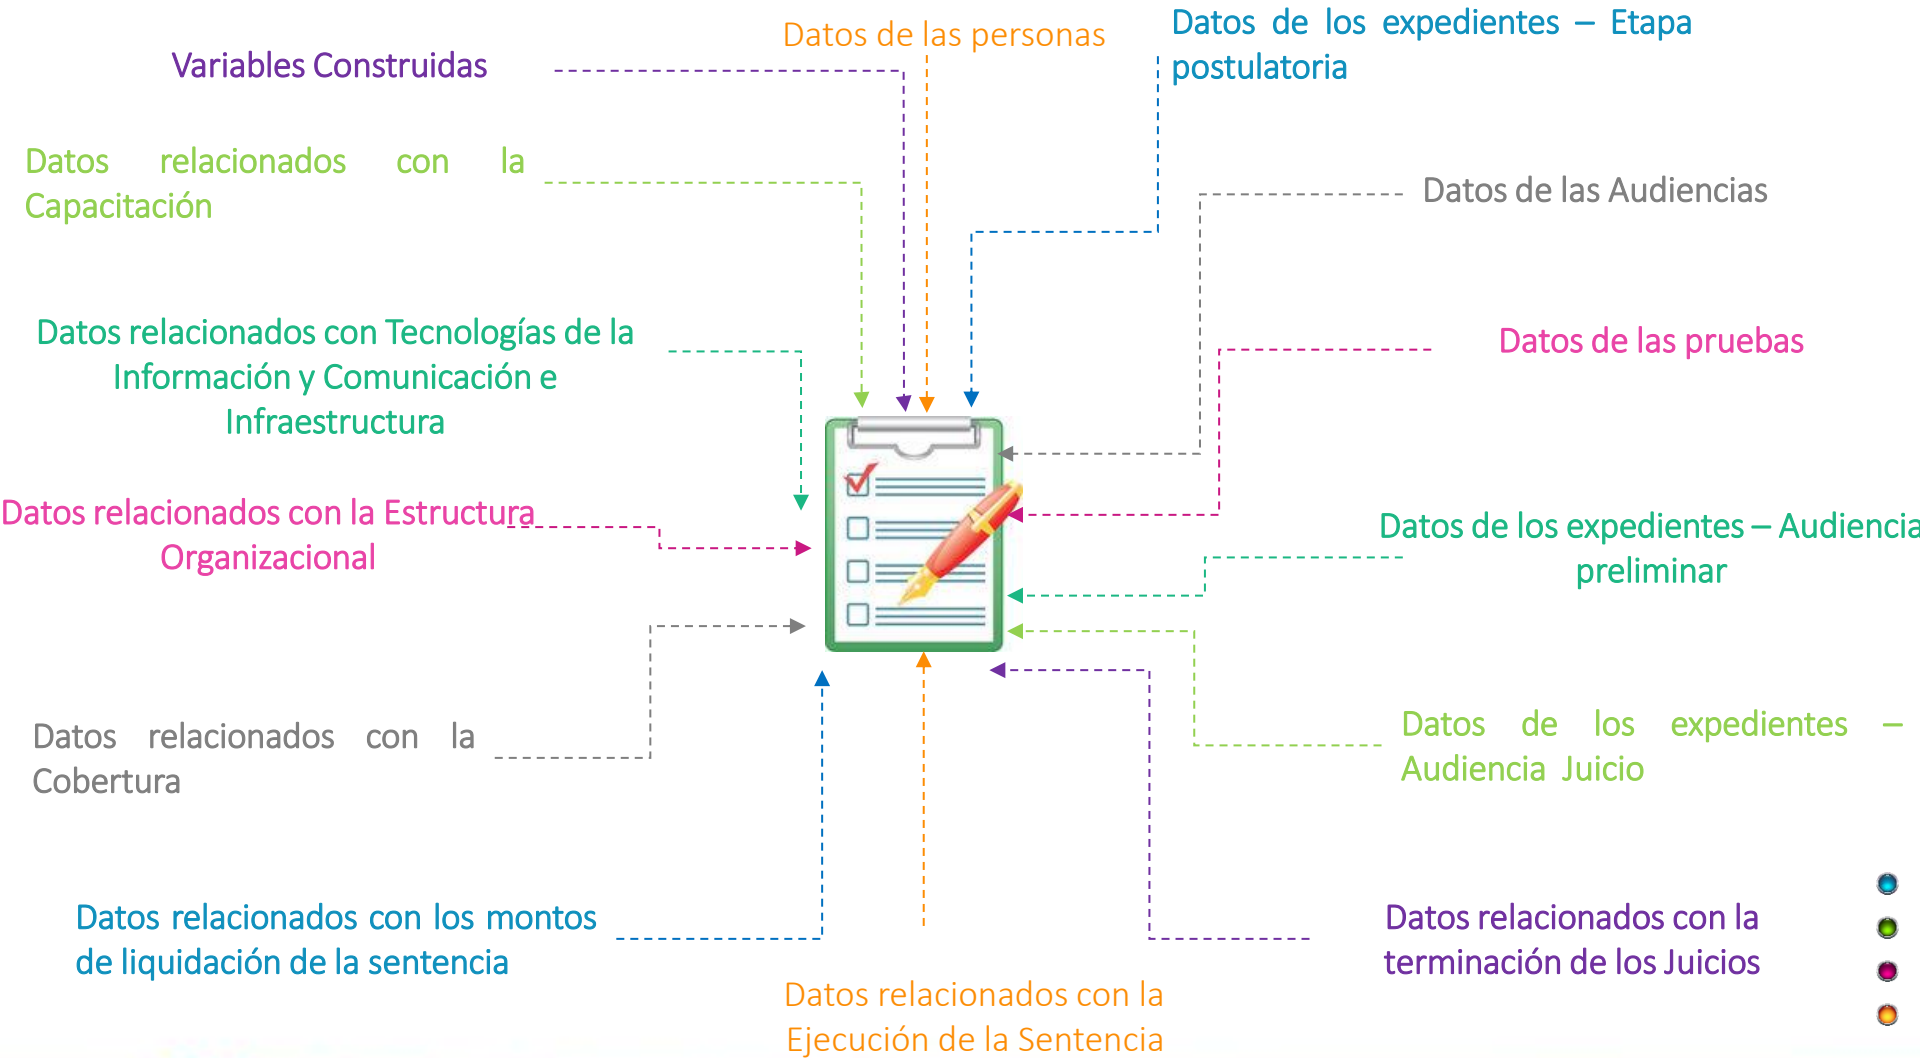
Datos de las personas

Datos de los expedientes – Etapa postulatoria

Variables Construidas

Datos relacionados con la Capacitación

Datos de las Audiencias

Datos relacionados con Tecnologías de la Información y Comunicación e Infraestructura

Datos de las pruebas

Datos relacionados con la Estructura Organizacional

Datos de los expedientes – Audiencia preliminar

Datos de los expedientes – Audiencia Juicio

Datos relacionados con la Cobertura

Datos relacionados con los montos de liquidación de la sentencia

Datos relacionados con la terminación de los Juicios

Datos relacionados con la Ejecución de la Sentencia